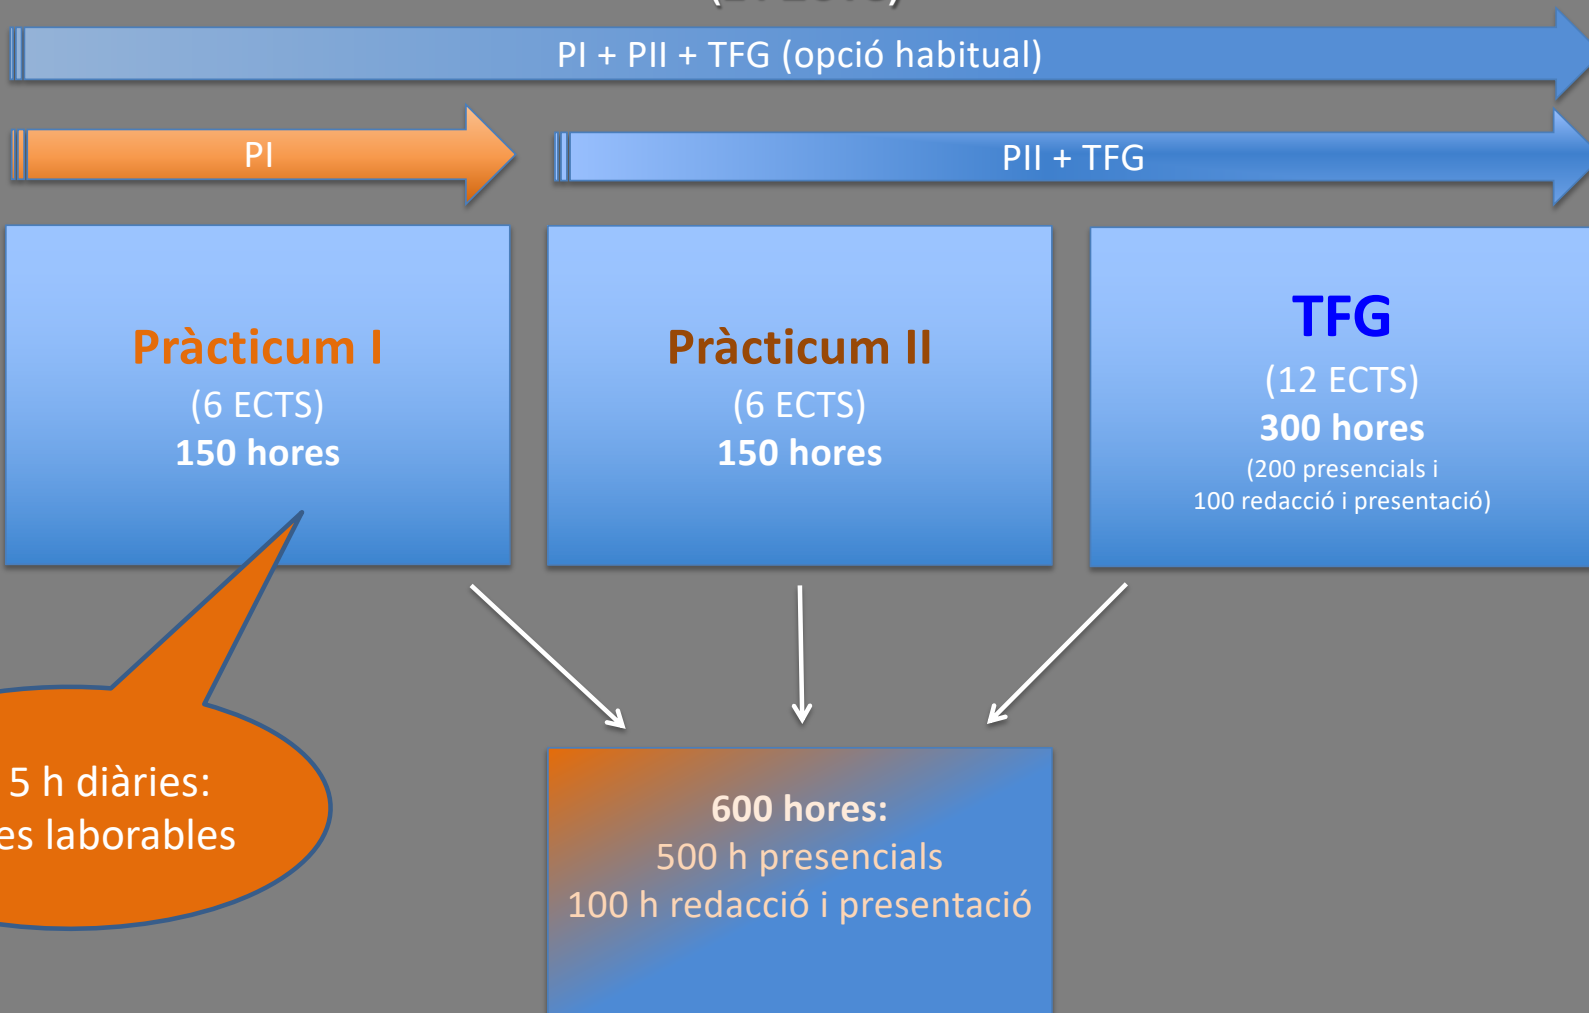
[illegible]

PI + PII + TFG (opció habitual)

PI

PII + TFG

Pràcticum I
(6 ECTS)
150 hores

Pràcticum II
(6 ECTS)
150 hores

TFG
(12 ECTS)
300 hores
(200 presencials i
100 redacció i presentació)

5 h diàries:
es laborables

600 hores:
500 h presencials
100 h redacció i presentació